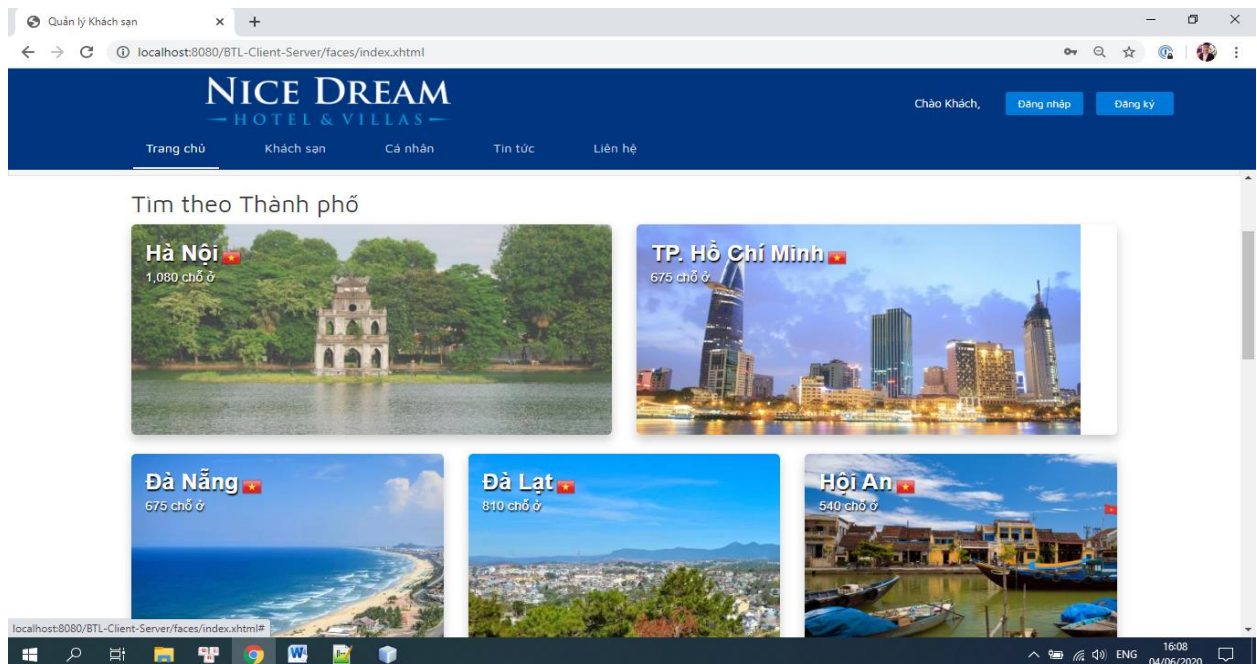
Quản lý Khách sạn
localhost:8080/BTL-Client-Server/faces/index.xhtml

NICE DREAM
HOTEL & VILLAS

Chào Khách,
Đăng nhập
Đăng ký

Trang chủ
Khách sạn
Cá nhân
Tin tức
Liên hệ

Tìm theo Thành phố

Hà Nội
1,080 chỗ ở

TP. Hồ Chí Minh
675 chỗ ở

Đà Nẵng
675 chỗ ở

Đà Lạt
810 chỗ ở

Hội An
540 chỗ ở

localhost:8080/BTL-Client-Server/faces/index.xhtml#

ENG
16:08
04/06/2020